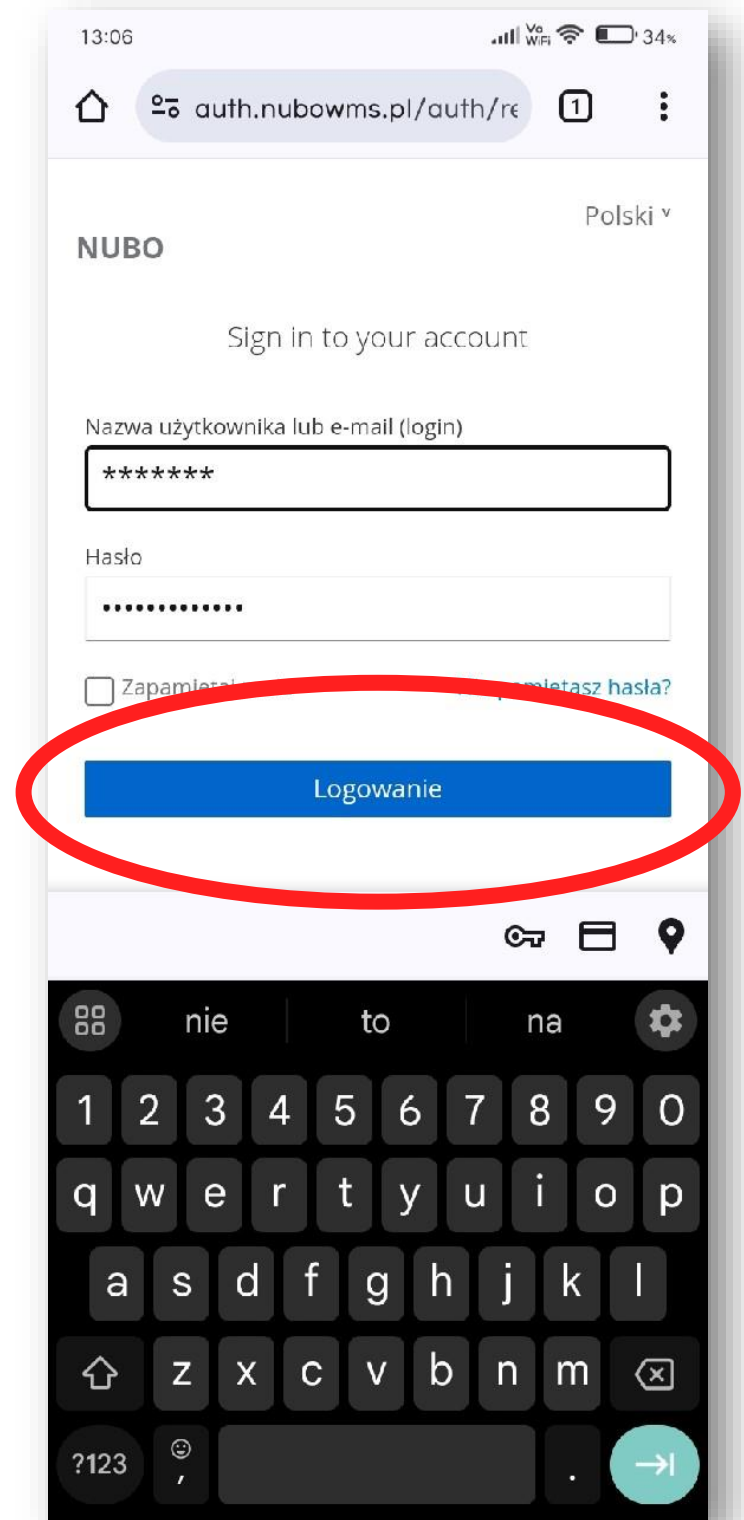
13:06
Vo WiFi 34%
auth.nubowms.pl/auth/re
1
Polski
NUBO
Sign in to your account
Nazwa użytkownika lub e-mail (login)
*******
Hasło
•••••••••••••
Zapamiętaj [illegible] pamiętasz hasła?
Logowanie
nie
to
na
1 2 3 4 5 6 7 8 9 0
q w e r t y u i o p
a s d f g h j k l
z x c v b n m
?123
,
.